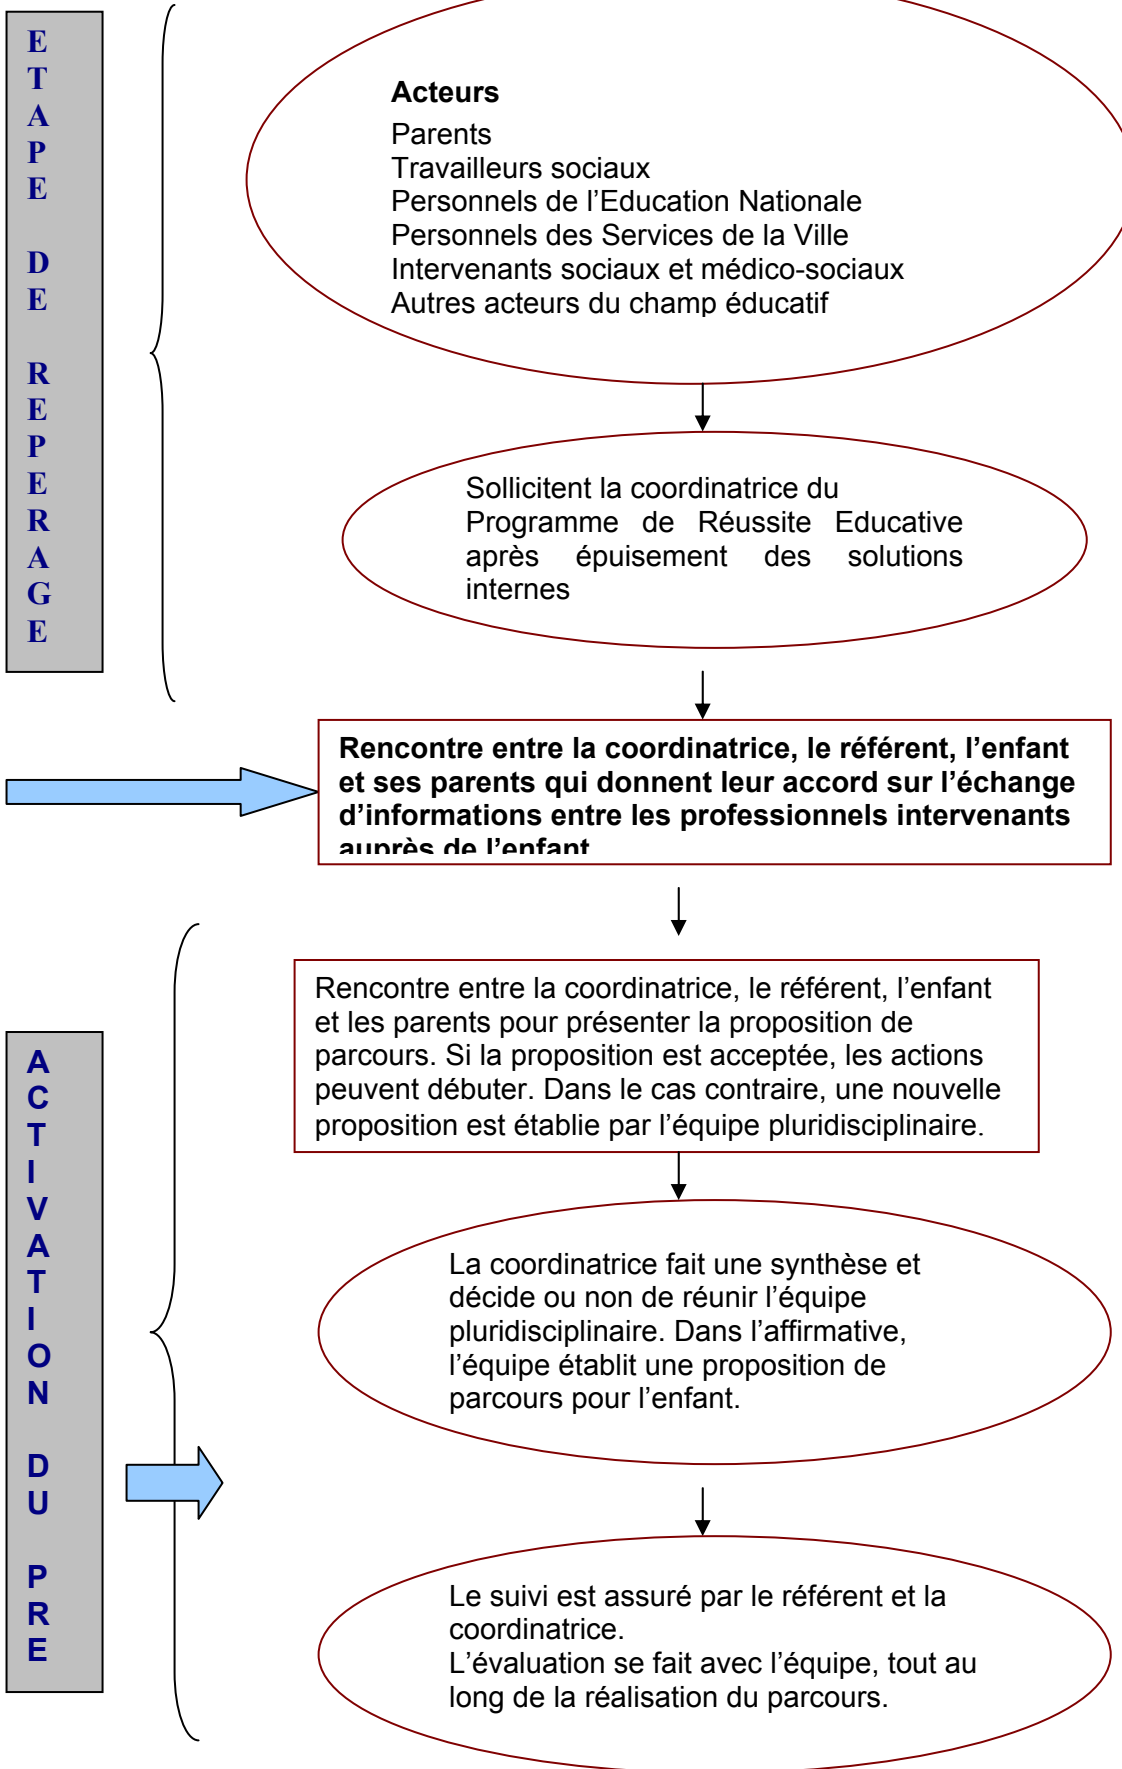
ETAPE DE REPERAGE

Acteurs
Parents
Travailleurs sociaux
Personnels de l'Education Nationale
Personnels des Services de la Ville
Intervenants sociaux et médico-sociaux
Autres acteurs du champ éducatif

Sollicitent la coordinatrice du Programme de Réussite Educative après épuisement des solutions internes

Rencontre entre la coordinatrice, le référent, l'enfant et ses parents qui donnent leur accord sur l'échange d'informations entre les professionnels intervenants auprès de l'enfant

ACTIVATION DU PRE

Rencontre entre la coordinatrice, le référent, l'enfant et les parents pour présenter la proposition de parcours. Si la proposition est acceptée, les actions peuvent débuter. Dans le cas contraire, une nouvelle proposition est établie par l'équipe pluridisciplinaire.

La coordinatrice fait une synthèse et décide ou non de réunir l'équipe pluridisciplinaire. Dans l'affirmative, l'équipe établit une proposition de parcours pour l'enfant.

Le suivi est assuré par le référent et la coordinatrice.
L'évaluation se fait avec l'équipe, tout au long de la réalisation du parcours.